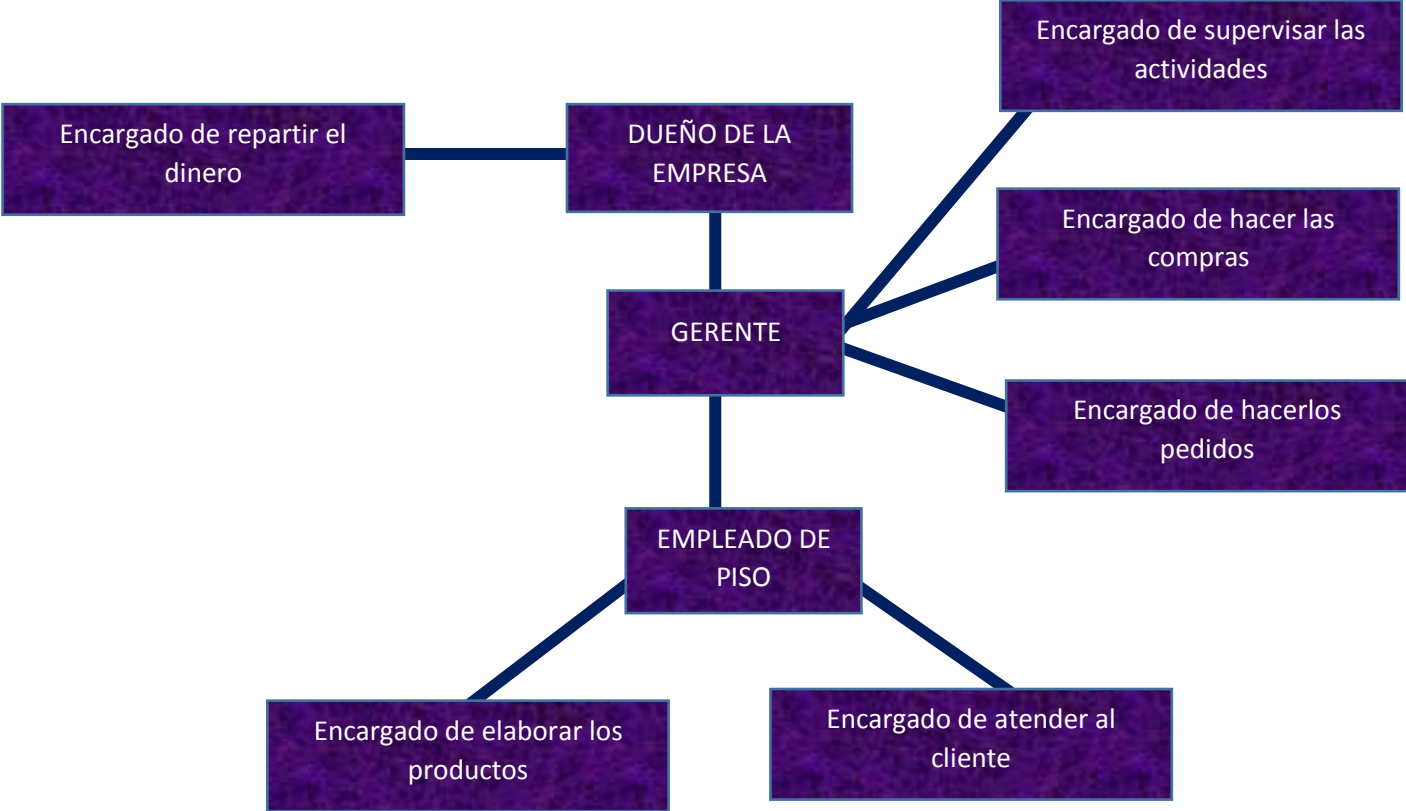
Encargado de supervisar las actividades

Encargado de repartir el dinero

DUEÑO DE LA EMPRESA

Encargado de hacer las compras

GERENTE

Encargado de hacerlos pedidos

EMPLEADO DE PISO

Encargado de elaborar los productos

Encargado de atender al cliente